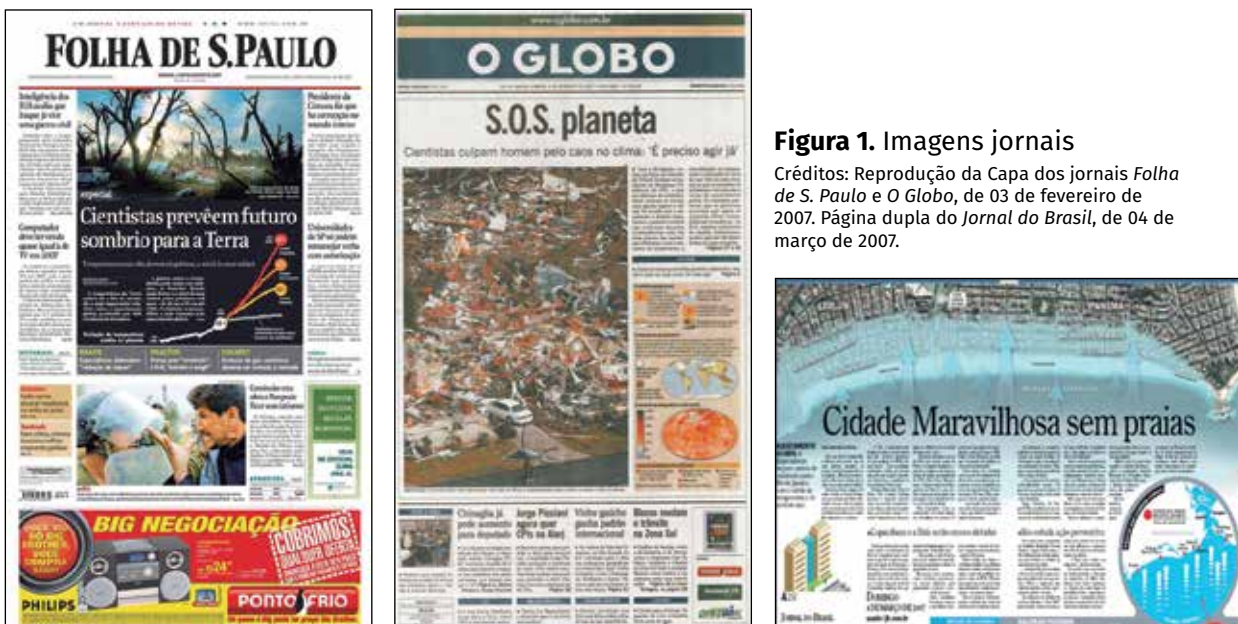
FOLHA DE S.PAULO

Cientistas prevêem futuro sombrio para a Terra

BIG NEGOCIAÇÃO

COBRIMOS

PHILIPS

PONTO FRIO

O GLOBO

S.O.S. planeta

Cientistas culpam homem pelo caos no clima: 'É preciso agir já'

**Figura 1.** Imagens jornais

Créditos: Reprodução da Capa dos jornais *Folha de S. Paulo* e *O Globo*, de 03 de fevereiro de 2007. Página dupla do *Jornal do Brasil*, de 04 de março de 2007.

Cidade Maravilhosa sem praias